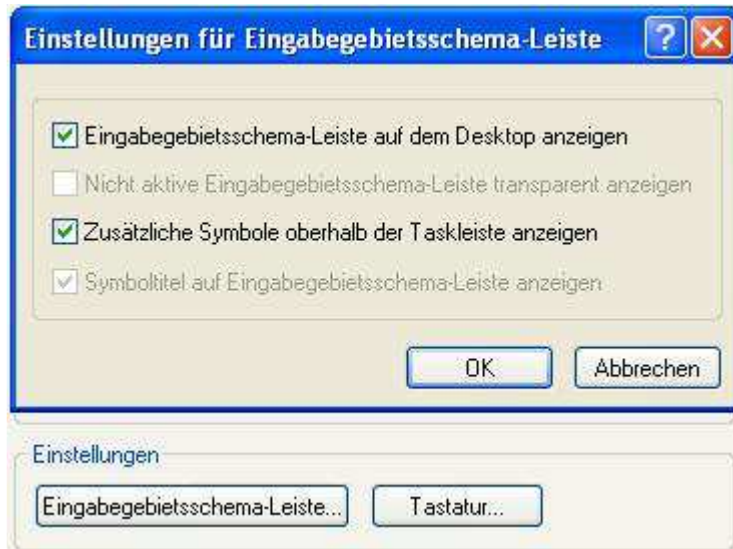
Einstellungen für Eingabegebietsschema-Leiste

Eingabegebietsschema-Leiste auf dem Desktop anzeigen

Nicht aktive Eingabegebietsschema-Leiste transparent anzeigen

Zusätzliche Symbole oberhalb der Taskleiste anzeigen

Symboltitel auf Eingabegebietsschema-Leiste anzeigen

OK

Abbrechen

Einstellungen

Eingabegebietsschema-Leiste...

Tastatur...